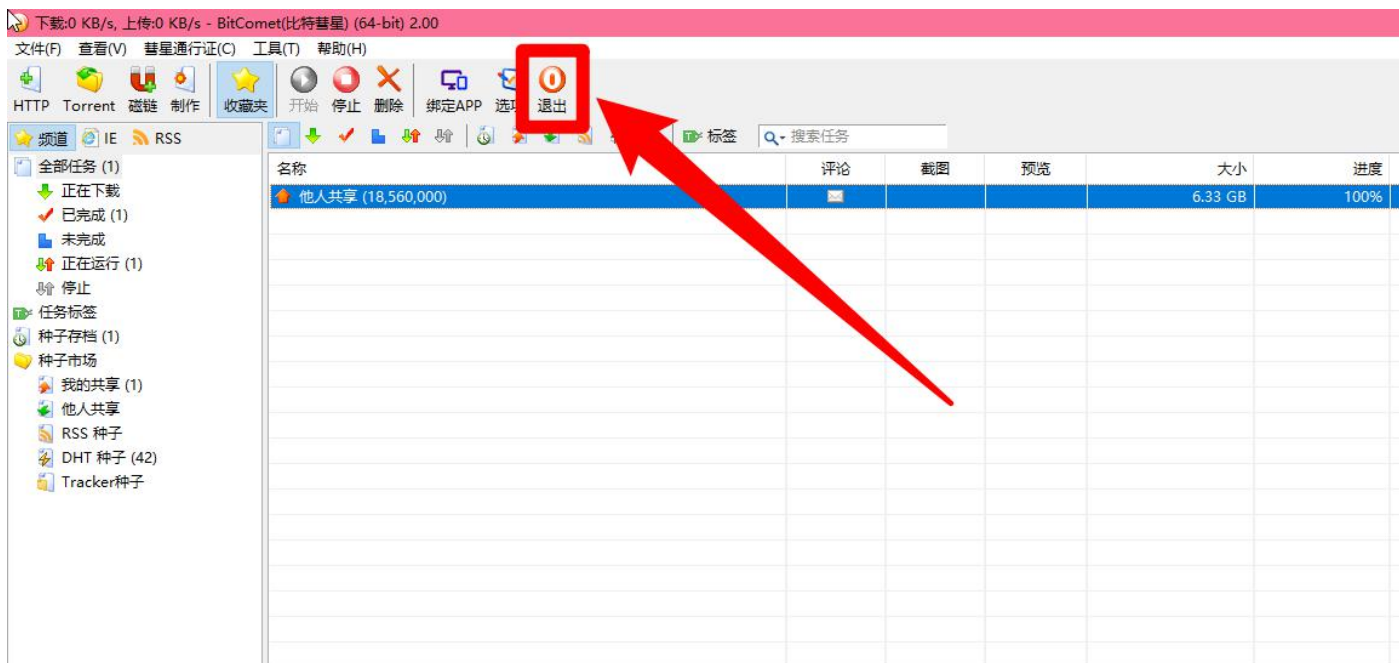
下载:0 KB/s, 上传:0 KB/s - BitComet(比特彗星) (64-bit) 2.00

文件(F) 查看(V) 彗星通行证(C) 工具(T) 帮助(H)

HTTP Torrent 磁链 制作 收藏夹 开始 停止 删除 绑定APP 选项 退出

频道 IE RSS

标签 搜索任务

全部任务 (1)
正在下载
已完成 (1)
未完成
正在运行 (1)
停止
任务标签
种子存档 (1)
种子市场
我的共享 (1)
他人共享
RSS 种子
DHT 种子 (42)
Tracker种子

| 名称 | 评论 | 截图 | 预览 | 大小 | 进度 |
|---|---|---|---|---|---|
| 他人共享 (18,560,000) | | | | 6.33 GB | 100% |